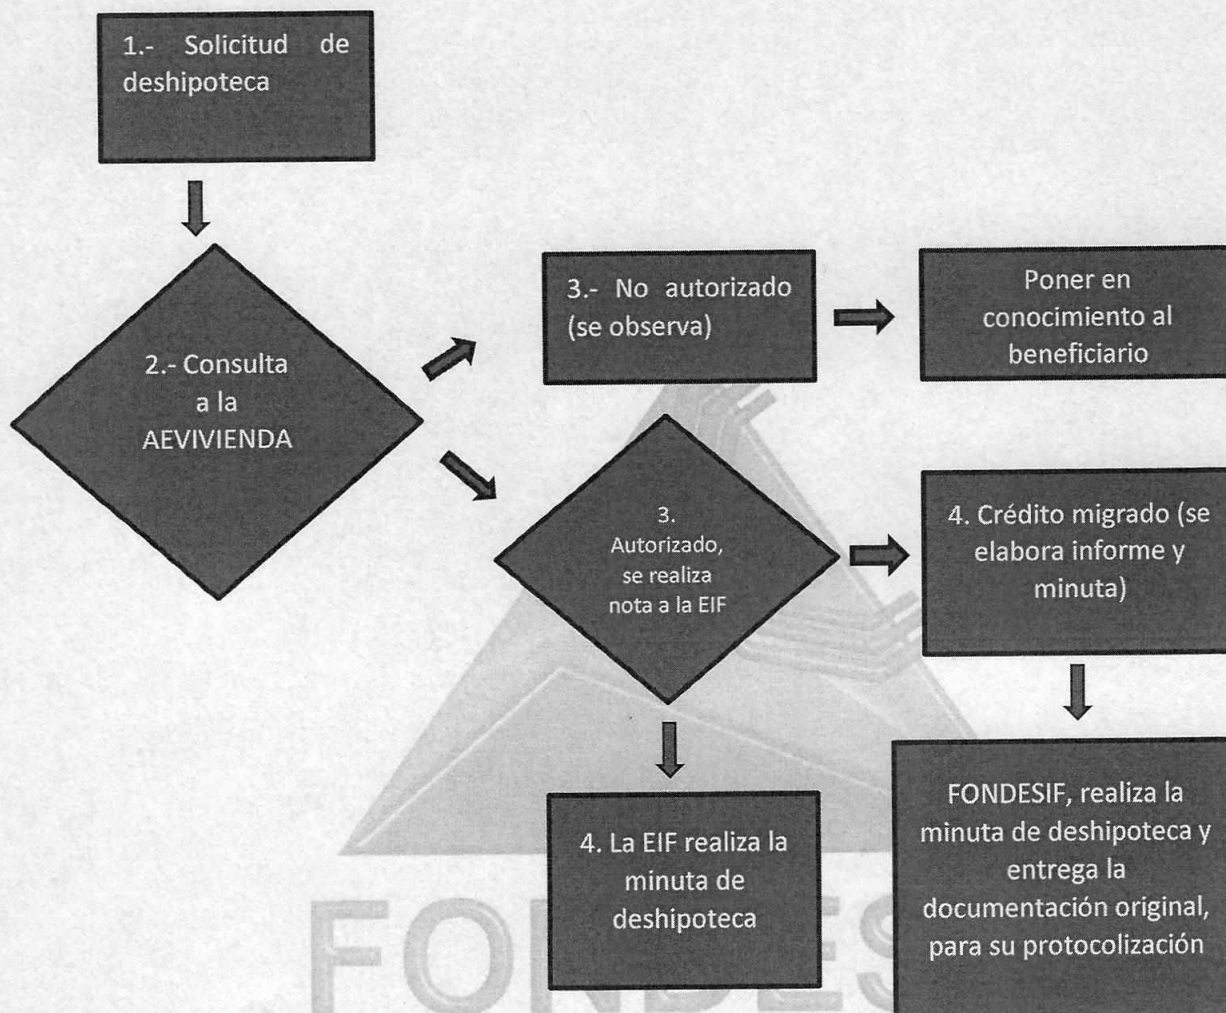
1.- Solicitud de deshipoteca

2.- Consulta a la AEVIVIENDA

3.- No autorizado (se observa)

Poner en conocimiento al beneficiario

3. Autorizado, se realiza nota a la EIF

4. Crédito migrado (se elabora informe y minuta)

4. La EIF realiza la minuta de deshipoteca

FONDESIF, realiza la minuta de deshipoteca y entrega la documentación original, para su protocolización

FONDES